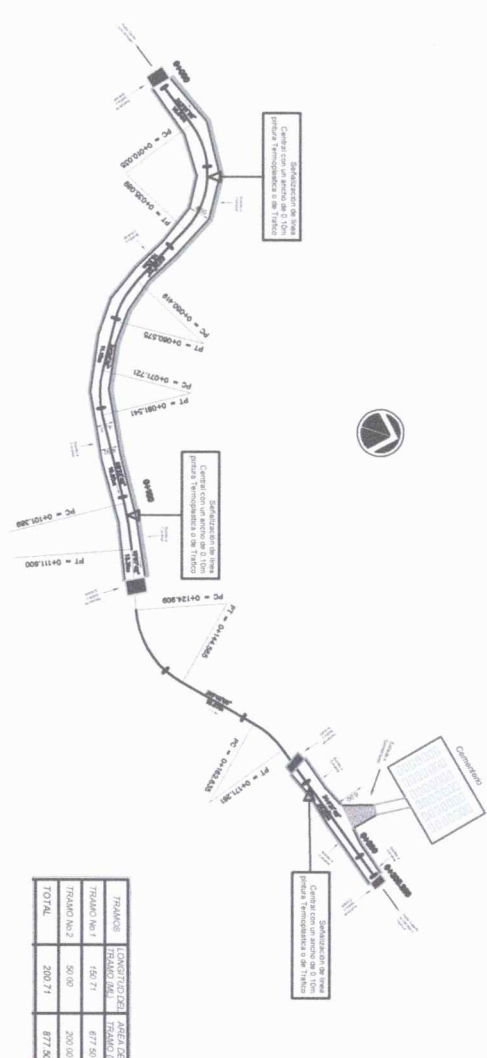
Señalización de línea Central con un ancho de 0.10m pintura Termoplástica o de Tráfico

PC = 0+010.025

PT = 0+035.089

PC = 0+050.419

PT = 0+060.575

PC = 0+071.721

PT = 0+081.541

Señalización de línea Central con un ancho de 0.10m pintura Termoplástica o de Tráfico

PC = 0+101.389

PT = 0+111.600

PC = 0+124.909

PT = 0+144.965

PC = 0+163.35

PT = 0+171.351

Cementerio

Señalización de línea Central con un ancho de 0.10m pintura Termoplástica o de Tráfico

| TRAMOS | LONGITUD DEL TRAMO (ML) | AREA DE TRAMO |
|---|---|---|
| TRAMO No1 | 150.71 | 677.50 |
| TRAMO No2 | 50.00 | 200.00 |
| TOTAL | 200.71 | 877.50 |